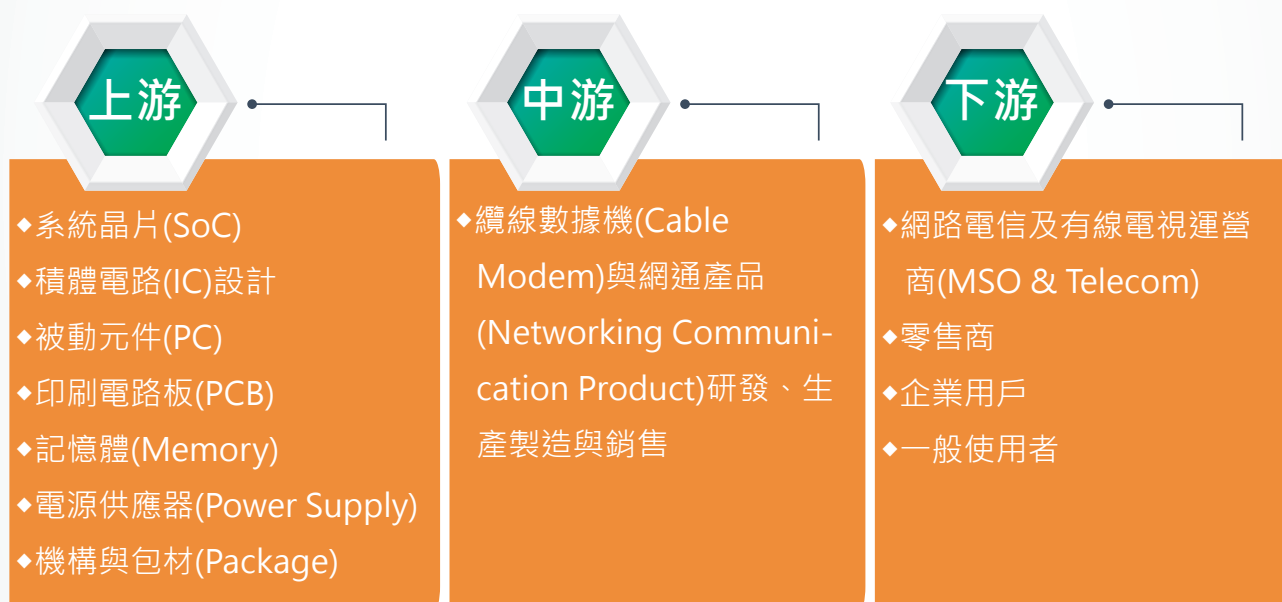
上游

◆系統晶片(SoC)
◆積體電路(IC)設計
◆被動元件(PC)
◆印刷電路板(PCB)
◆記憶體(Memory)
◆電源供應器(Power Supply)
◆機構與包材(Package)

中游

◆纜線數據機(Cable Modem)與網通產品(Networking Communication Product)研發、生產製造與銷售

下游

◆網路電信及有線電視運營商(MSO & Telecom)
◆零售商
◆企業用戶
◆一般使用者